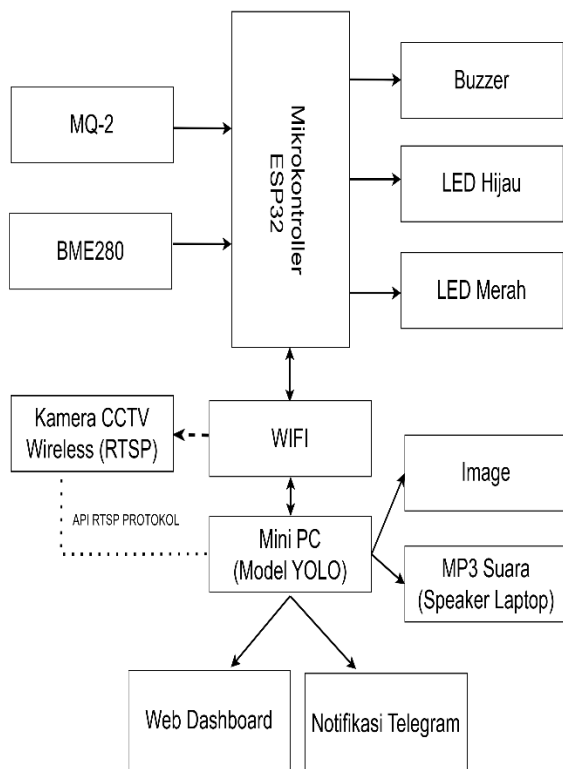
MQ-2

BME280

Mikrokontroller ESP32

Buzzer

LED Hijau

LED Merah

Kamera CCTV Wireless (RTSP)

WIFI

API RTSP PROTOKOL

Mini PC (Model YOLO)

Image

MP3 Suara (Speaker Laptop)

Web Dashboard

Notifikasi Telegram